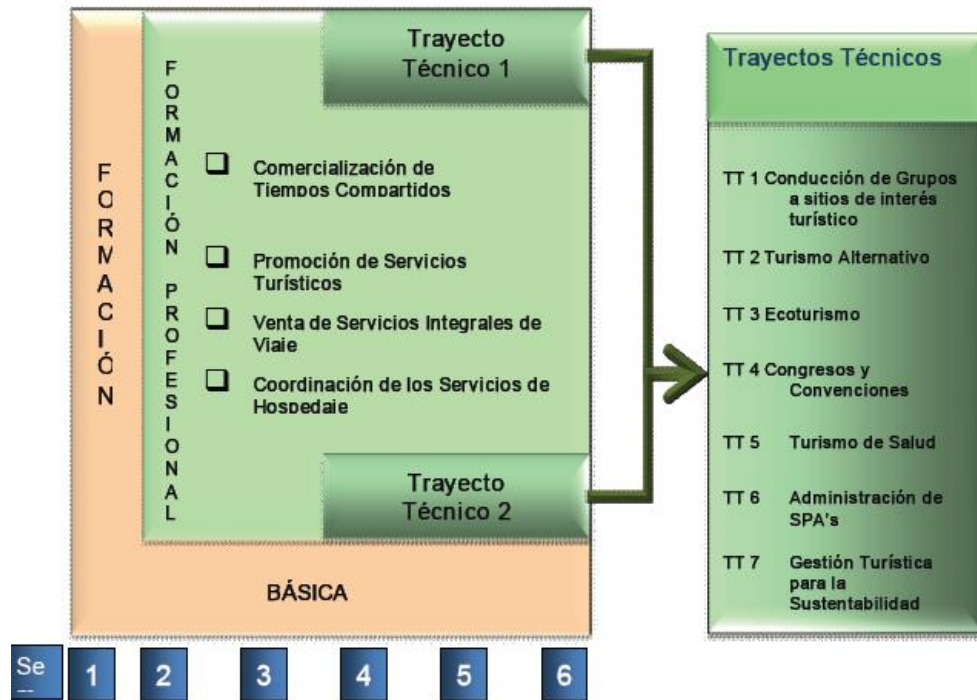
FORMACIÓN

FORMACIÓN PROFESIONAL

Trayecto Técnico 1

Comercialización de Tiempos Compartidos

Promoción de Servicios Turísticos

Venta de Servicios Integrales de Viaje

Coordinación de los Servicios de Hospedaje

Trayecto Técnico 2

BÁSICA

Trayectos Técnicos

TT 1 Conducción de Grupos a sitios de interés turístico

TT 2 Turismo Alternativo

TT 3 Ecoturismo

TT 4 Congresos y Convenciones

TT 5 Turismo de Salud

TT 6 Administración de SPA's

TT 7 Gestión Turística para la Sustentabilidad

Se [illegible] 1 2 3 4 5 6